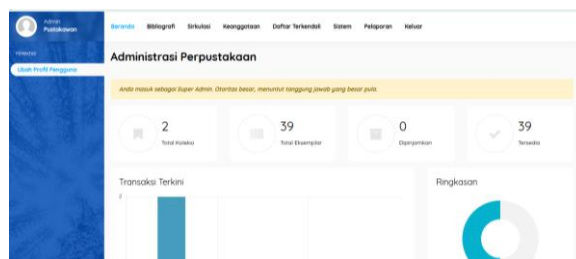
Admin
Pustakawan

Beranda Bibliografi Sirkulasi Keanggotaan Daftar Terkendali Sistem Pelaporan Keluar

Riwayat
Ubah Profil Pengguna

Administrasi Perpustakaan

Anda masuk sebagai Super Admin. Otoritas besar, menuntut tanggung jawab yang besar pula.

2
Total Koleksi

39
Total Eksemplar

0
Dipinjamkan

39
Tersedia

Transaksi Terkini

Ringkasan

2